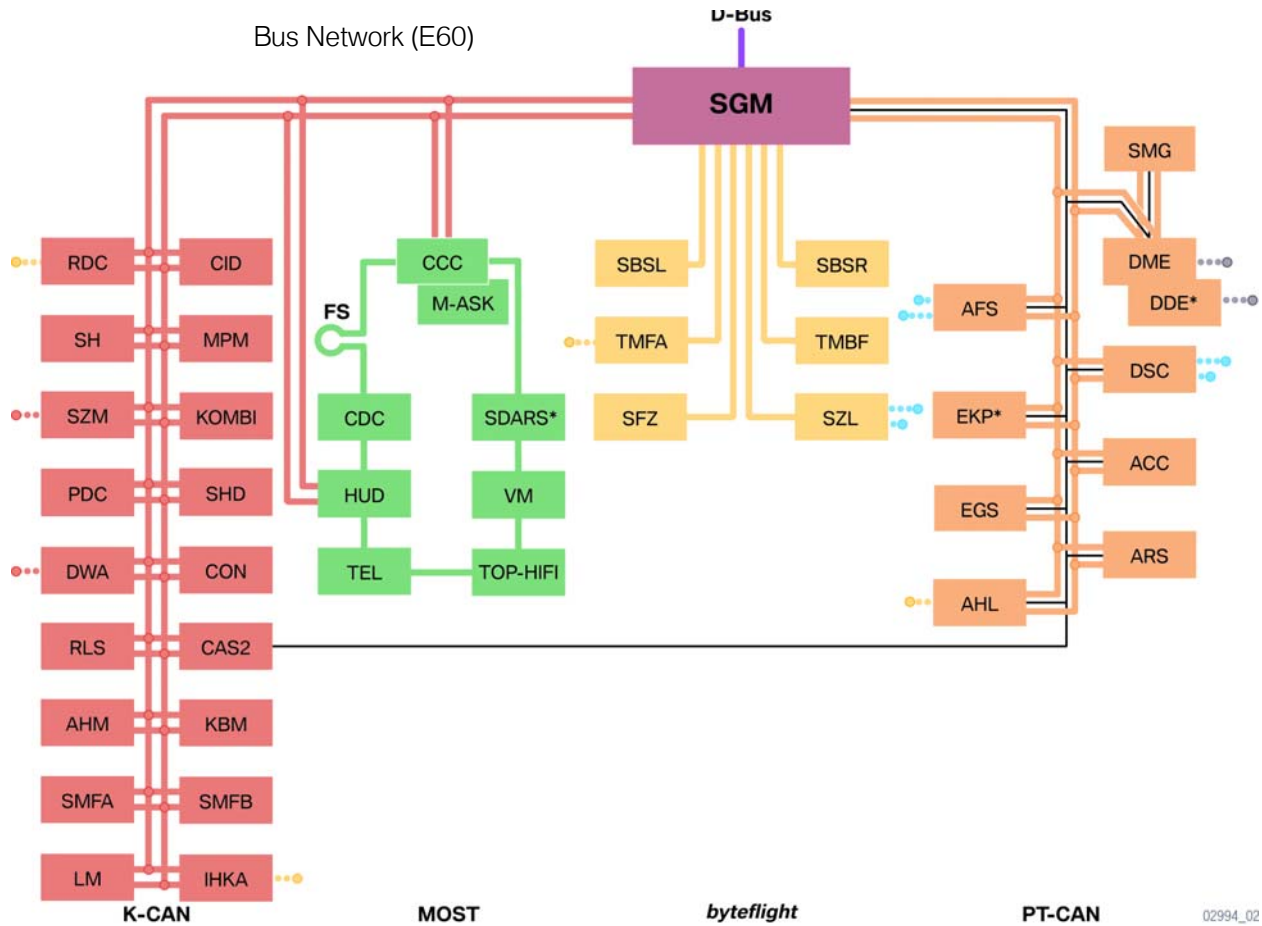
Bus Network (E60)

D-Bus

SGM

RDC
CID
SH
MPM
SZM
KOMBI
PDC
SHD
DWA
CON
RLS
CAS2
AHM
KBM
SMFA
SMFB
LM
IHKA

CCC
M-ASK
FS
CDC
SDARS*
HUD
VM
TEL
TOP-HIFI

SBSL
SBSR
TMFA
TMBF
SFZ
SZL

SMG
DME
DDE*
AFS
DSC
EKP*
ACC
EGS
ARS
AHL

K-CAN
MOST
byteflight
PT-CAN

02994_02